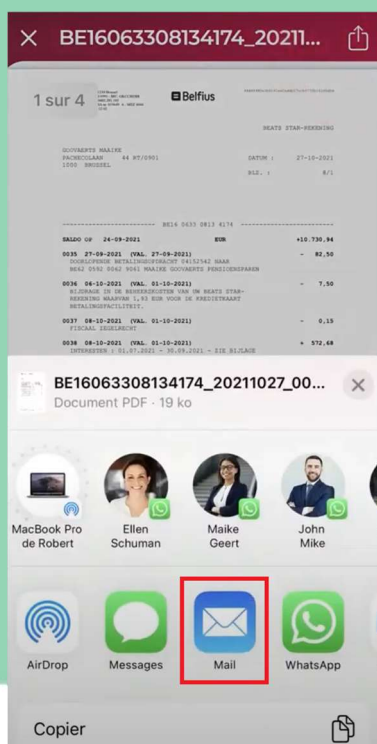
BE16063308134174_20211...

1 sur 4

Belfius

BEATS STAR-REKENING

GOOVAERTS MAAIKE
PACHECOLAAN 44 BT/0901
1000 BRUSSEL

DATUM : 27-10-2021
BLZ. : 8/1

BE16 0633 0813 4174

SALDO OP 24-09-2021 EUR +10.730,94

0035 27-09-2021 (VAL. 27-09-2021) - 82,50
DOORLOPENDE BETALINGSOPDRACHT 04152542 NAAR
BE62 0592 0062 9061 MAAIKE GOOVAERTS PENSIOENSPAREN

0036 06-10-2021 (VAL. 01-10-2021) - 7,50
BIJDRAGE IN DE BEHEERSKOSTEN VAN UW BEATS STAR-
REKENING WAARVAN 1,93 EUR VOOR DE KREDIETKAART
BETALINGSFACILITEIT.

0037 08-10-2021 (VAL. 01-10-2021) - 0,15
FISCAAL ZEGELRECHT

0038 08-10-2021 (VAL. 01-10-2021) + 572,68
INTERESTEN : 01.07.2021 - 30.09.2021 - ZIE BIJLAGE

BE16063308134174_20211027_00...
Document PDF · 19 ko

MacBook Pro de Robert

Ellen Schuman

Maike Geert

John Mike

AirDrop

Messages

Mail

WhatsApp

Copier